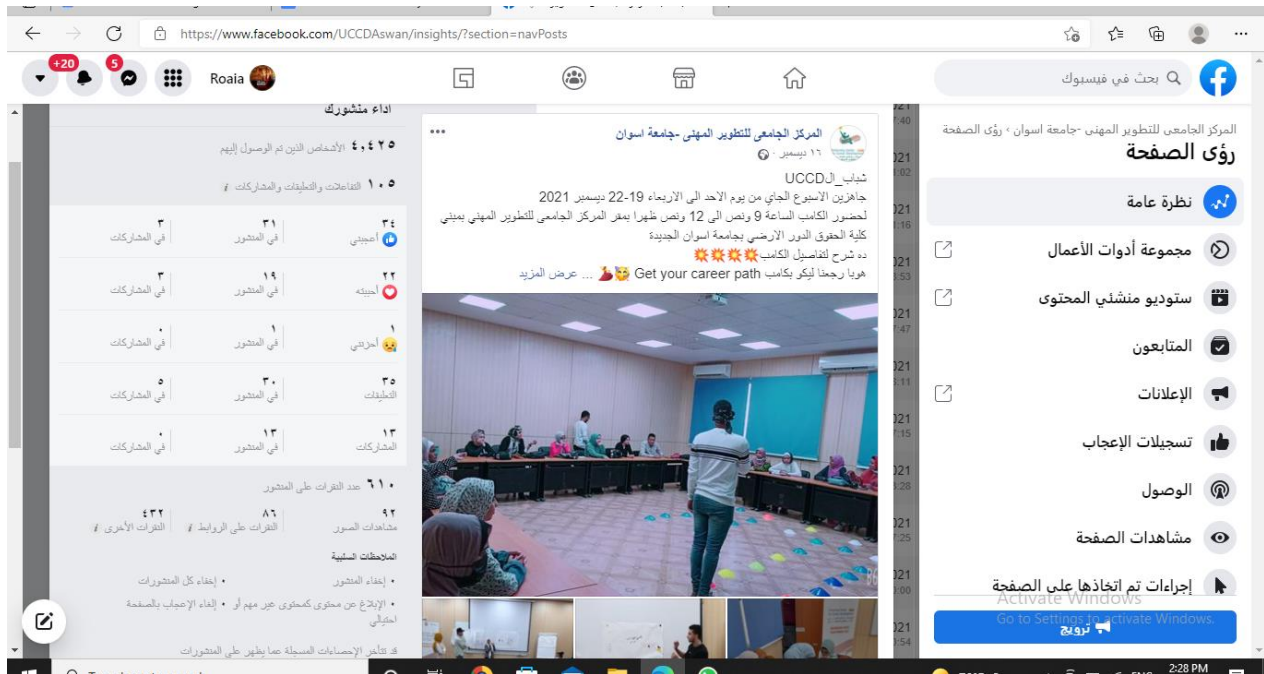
https://www.facebook.com/UCCDAswan/insights/?section=navPosts

+20
5
Roaia
بحث في فيسبوك

المركز الجامعي للتطوير المهني -جامعة اسوان › رؤى الصفحة
رؤى الصفحة
نظرة عامة
مجموعة أدوات الأعمال
ستوديو منشئي المحتوى
المتابعون
الإعلانات
تسجيلات الإعجاب
الوصول
مشاهدات الصفحة
إجراءات تم اتخاذها على الصفحة
ترويج

المركز الجامعي للتطوير المهني -جامعة اسوان
١٦ ديسمبر ·
شباب_الUCCD
جاهزين الاسبوع الجاي من يوم الاحد الى الاربعاء 19-22 ديسمبر 2021
لحضور الكامب الساعة 9 ونص الى 12 ونص ظهرا بمقر المركز الجامعي للتطوير المهني بمبنى كلية الحقوق الدور الارضي بجامعة اسوان الجديدة
ده شرح لتفاصيل الكامب💥💥💥💥
هويا رجعنا ليكو بكامب Get your career path 🥳💃 ... عرض المزيد

أداء منشورك
٤،٤٢٥ الأشخاص الذين تم الوصول إليهم
١٠٥ التفاعلات والتعليقات والمشاركات

| | | |
|---|---|---|
| ٣٤ أعجبني | ٣١ في المنشور | ٣ في المشاركات |
| ٢٢ أحببته | ١٩ في المنشور | ٣ في المشاركات |
| ١ أحزنني | ١ في المنشور | ٠ في المشاركات |
| ٣٥ التعليقات | ٣٠ في المنشور | ٥ في المشاركات |
| ١٣ المشاركات | ١٣ في المنشور | ٠ في المشاركات |

٦١٠ عدد النقرات على المنشور

| | | |
|---|---|---|
| ٩٢ مشاهدات الصور | ٨٦ النقرات على الروابط | ٤٣٢ النقرات الأخرى |

الملاحظات السلبية
• إخفاء المنشور
• إخفاء كل المنشورات
• الإبلاغ عن محتوى كمحتوى غير مهم أو احتيالي
• إلغاء الإعجاب بالصفحة
قد تتأخر الإحصاءات المسجلة عما يظهر على المنشورات

Activate Windows
Go to Settings to activate Windows.
2:28 PM